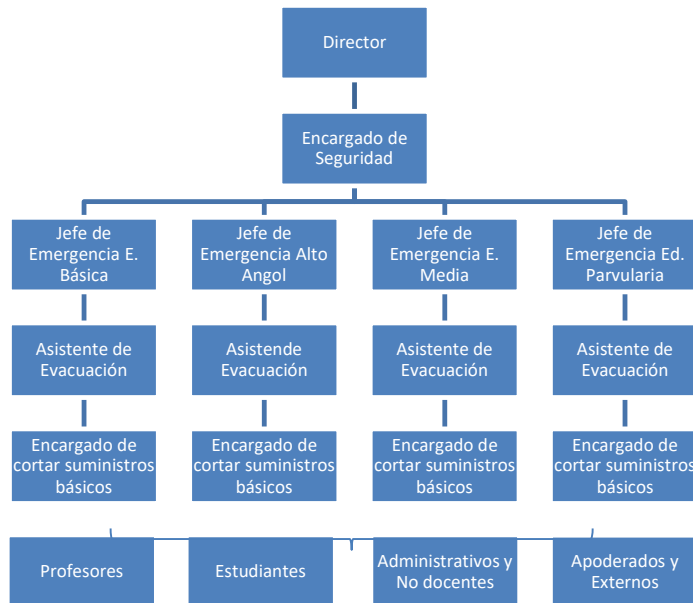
Director

Encargado de Seguridad

Jefe de Emergencia E. Básica

Jefe de Emergencia Alto Angol

Jefe de Emergencia E. Media

Jefe de Emergencia Ed. Parvularia

Asistente de Evacuación

Asistende Evacuación

Asistente de Evacuación

Asistente de Evacuación

Encargado de cortar suministros básicos

Encargado de cortar suministros básicos

Encargado de cortar suministros básicos

Encargado de cortar suministros básicos

Profesores

Estudiantes

Administrativos y No docentes

Apoderados y Externos